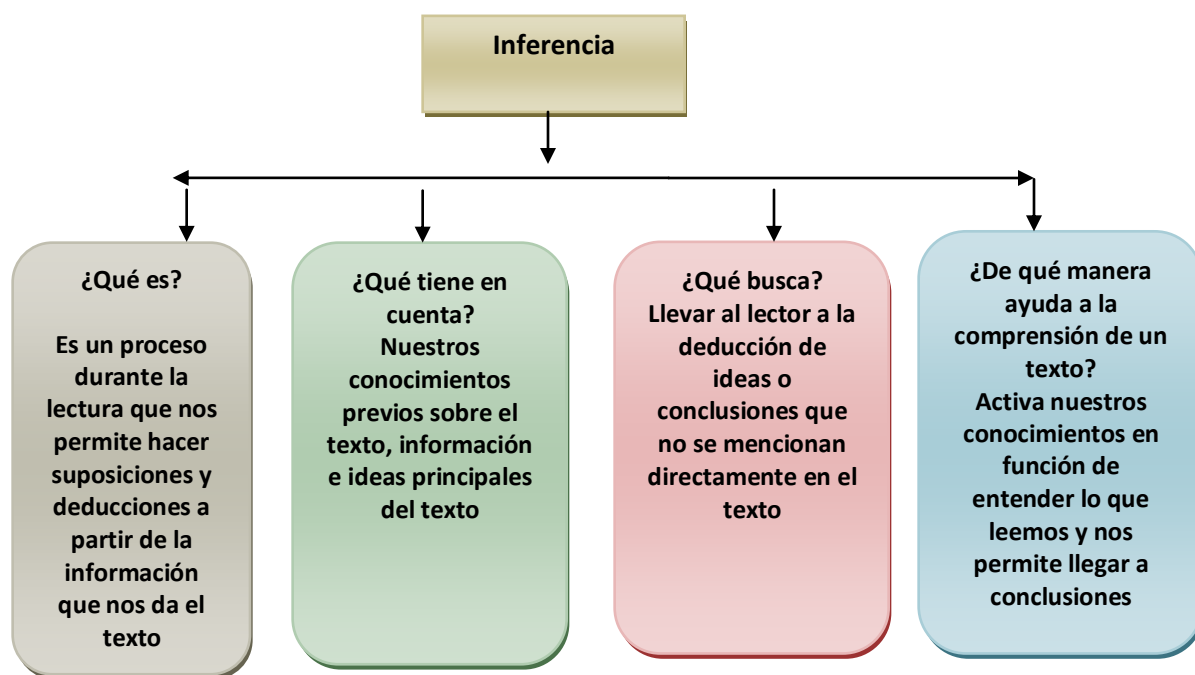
Inferencia

¿Qué es?

Es un proceso durante la lectura que nos permite hacer suposiciones y deducciones a partir de la información que nos da el texto

¿Qué tiene en cuenta?
Nuestros conocimientos previos sobre el texto, información e ideas principales del texto

¿Qué busca?
Llevar al lector a la deducción de ideas o conclusiones que no se mencionan directamente en el texto

¿De qué manera ayuda a la comprensión de un texto?
Activa nuestros conocimientos en función de entender lo que leemos y nos permite llegar a conclusiones